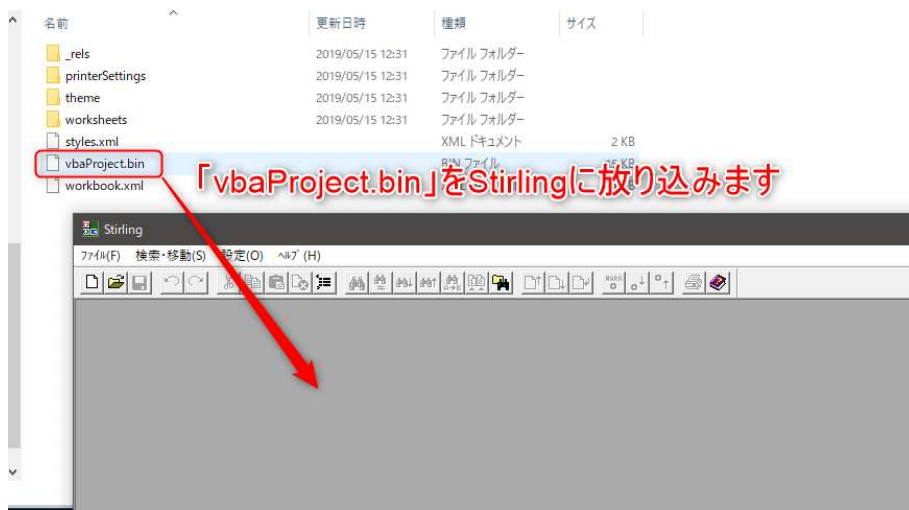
| 名前 | 更新日時 | 種類 | サイズ |
|---|---|---|---|
| _rels | 2019/05/15 12:31 | ファイル フォルダー | |
| printerSettings | 2019/05/15 12:31 | ファイル フォルダー | |
| theme | 2019/05/15 12:31 | ファイル フォルダー | |
| worksheets | 2019/05/15 12:31 | ファイル フォルダー | |
| styles.xml | | XML ドキュメント | 2 KB |
| vbaProject.bin | | BIN ファイル | 15 KB |
| workbook.xml | | | |

「vbaProject.bin」をStirlingに放り込みます

Stirling

ファイル(F) 検索・移動(S) 設定(O) ヘルプ(H)